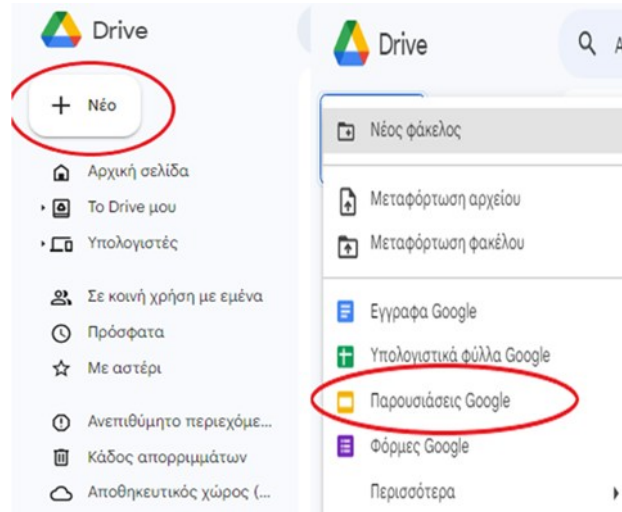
Drive

+ Νέο

Αρχική σελίδα

Το Drive μου

Υπολογιστές

Σε κοινή χρήση με εμένα

Πρόσφατα

Με αστέρι

Ανεπιθύμητο περιεχόμε...

Κάδος απορριμμάτων

Αποθηκευτικός χώρος (...

Drive

Νέος φάκελος

Μεταφόρτωση αρχείου

Μεταφόρτωση φακέλου

Έγγραφα Google

Υπολογιστικά φύλλα Google

Παρουσιάσεις Google

Φόρμες Google

Περισσότερα